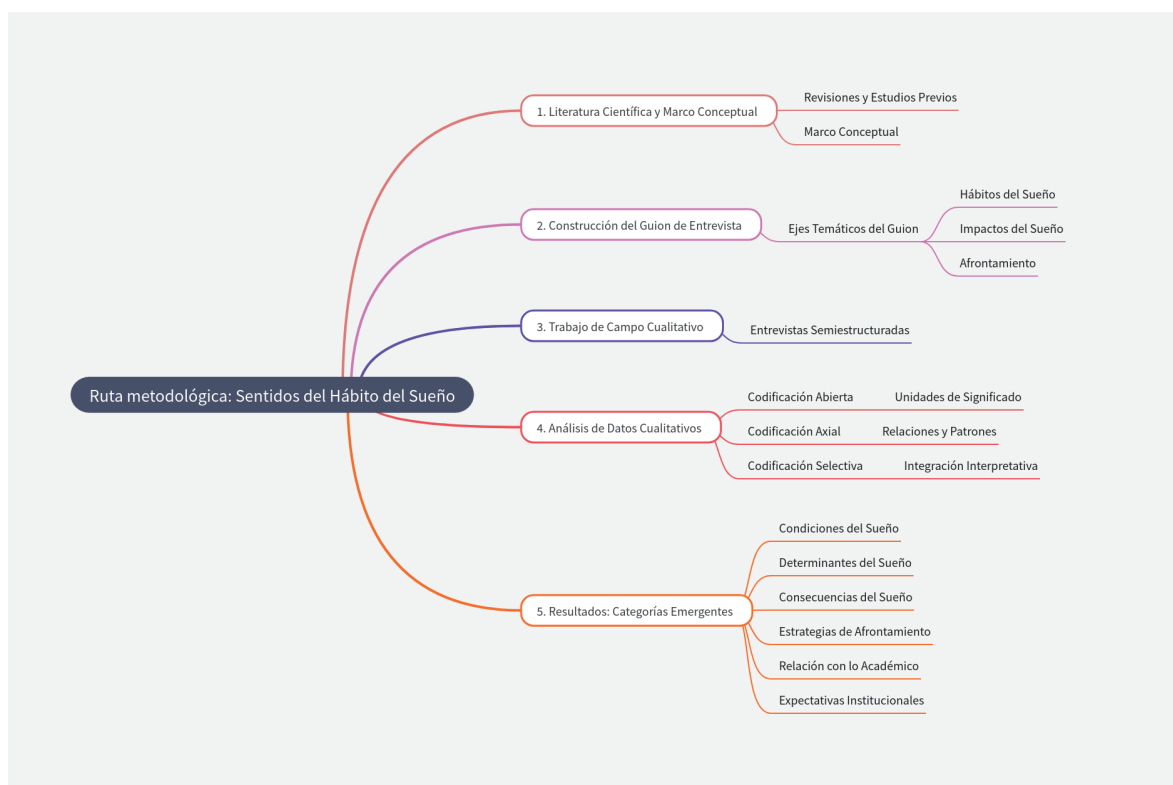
Ruta metodológica: Sentidos del Hábito del Sueño

1. Literatura Científica y Marco Conceptual
Revisiones y Estudios Previos
Marco Conceptual

2. Construcción del Guion de Entrevista
Ejes Temáticos del Guion
Hábitos del Sueño
Impactos del Sueño
Afrontamiento

3. Trabajo de Campo Cualitativo
Entrevistas Semiestructuradas

4. Análisis de Datos Cualitativos
Codificación Abierta
Unidades de Significado
Codificación Axial
Relaciones y Patrones
Codificación Selectiva
Integración Interpretativa

5. Resultados: Categorías Emergentes
Condiciones del Sueño
Determinantes del Sueño
Consecuencias del Sueño
Estrategias de Afrontamiento
Relación con lo Académico
Expectativas Institucionales